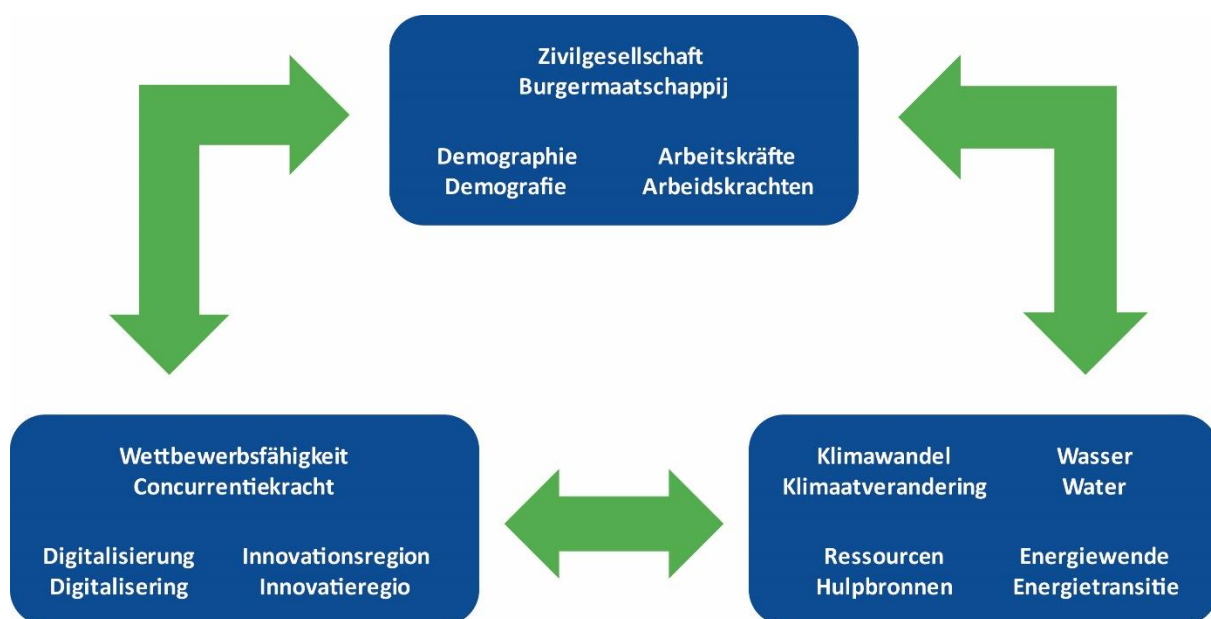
Zivilgesellschaft
Burgermaatschappij

Demographie
Demografie

Arbeitskräfte
Arbeidskrachten

Wettbewerbsfähigkeit
Concurrentiekracht

Digitalisierung
Digitalisering

Innovationsregion
Innovatieregio

Klimawandel
Klimaatverandering

Wasser
Water

Ressourcen
Hulpbronnen

Energiewende
Energietransitie